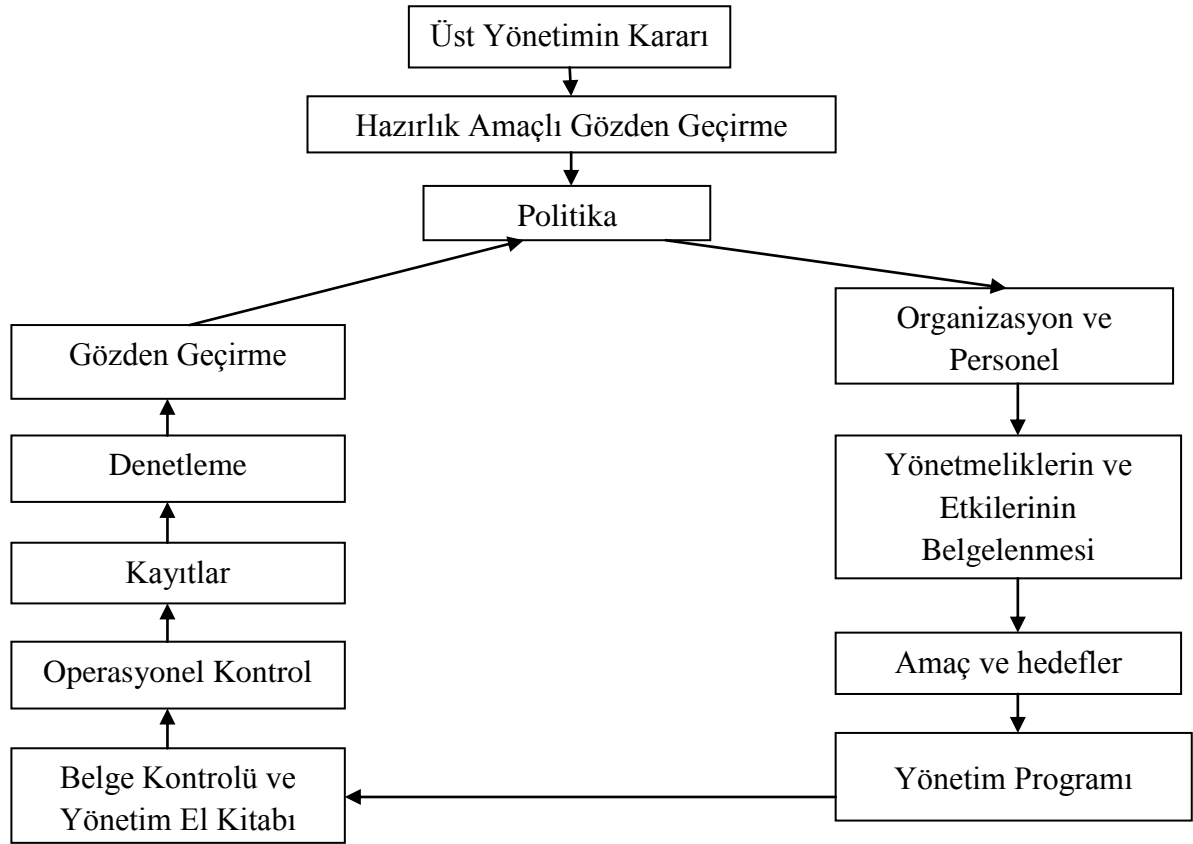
Üst Yönetimin Kararı

Hazırlık Amaçlı Gözden Geçirme

Politika

Organizasyon ve Personel

Yönetmeliklerin ve Etkilerinin Belgelenmesi

Amaç ve hedefler

Yönetim Programı

Belge Kontrolü ve Yönetim El Kitabı

Operasyonel Kontrol

Kayıtlar

Denetleme

Gözden Geçirme